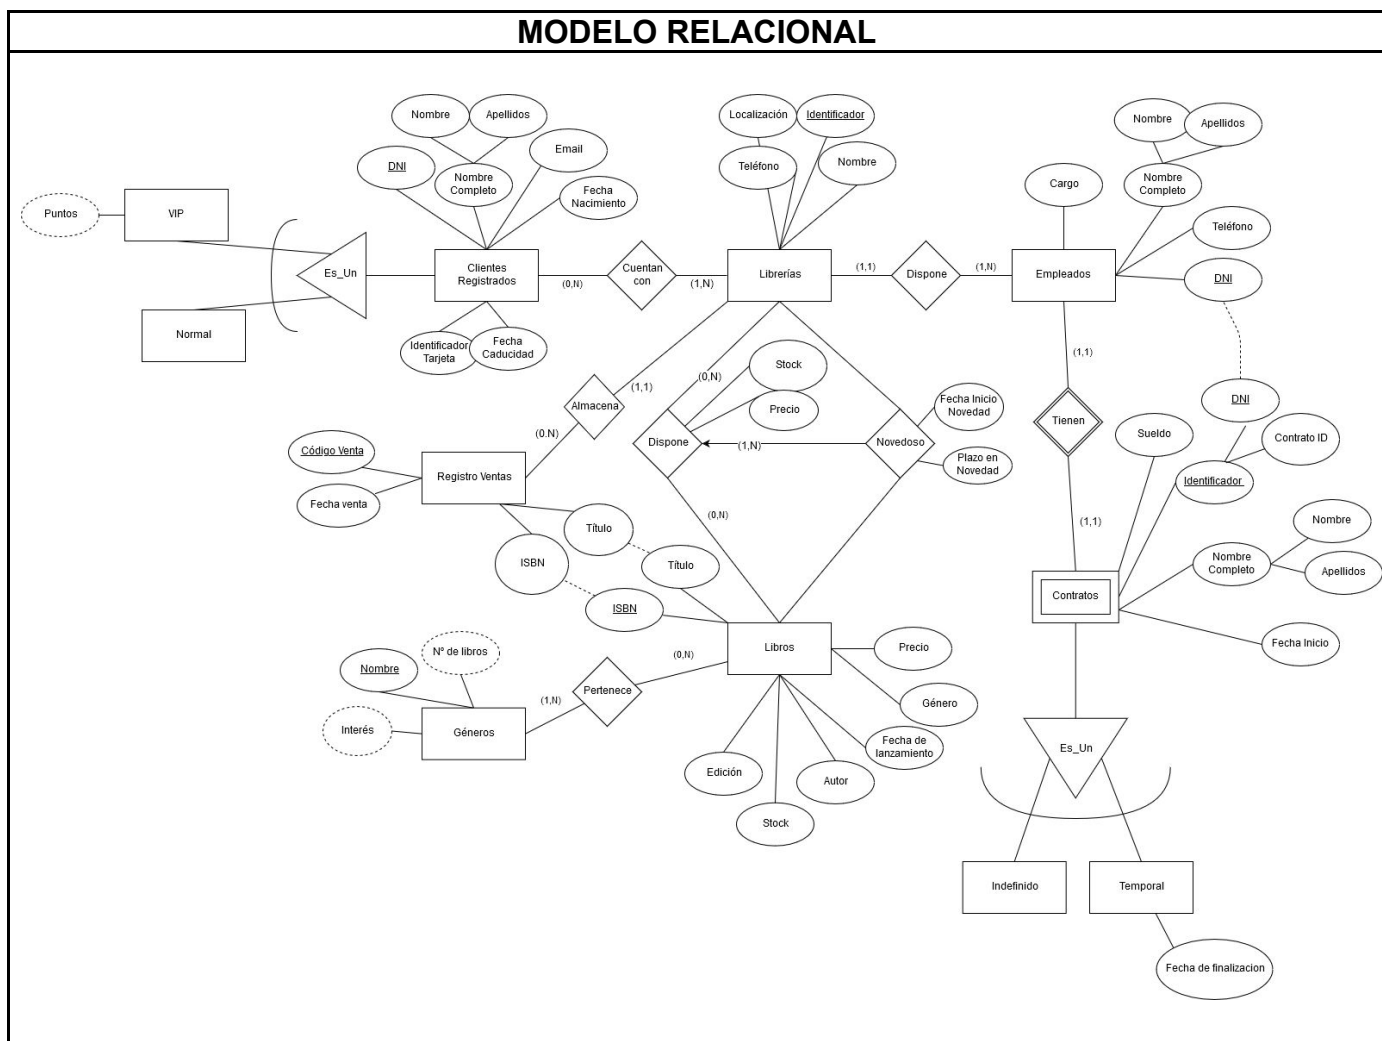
MODELO RELACIONAL

Nombre
Apellidos
DNI
Nombre Completo
Email
Fecha Nacimiento
Puntos
VIP
Es_Un
Clientes Registrados
Normal
Identificador Tarjeta
Fecha Caducidad
(0,N)
Cuentan con
(1,N)
Localización
Identificador
Teléfono
Nombre
Librerías
(1,1)
Dispone
(1,N)
Nombre
Apellidos
Nombre Completo
Cargo
Teléfono
Empleados
DNI
(1,1)
Tienen
DNI
Sueldo
Contrato ID
Identificador
(1,1)
Nombre
Nombre Completo
Apellidos
Contratos
Fecha Inicio
Es_Un
Indefinido
Temporal
Fecha de finalizacion
Almacena
(1,1)
(0.N)
Código Venta
Registro Ventas
Fecha venta
(0,N)
Stock
Precio
Dispone
(1,N)
Novedoso
Fecha Inicio Novedad
Plazo en Novedad
(0,N)
Título
ISBN
Título
ISBN
Libros
Precio
Género
Fecha de lanzamiento
Autor
Stock
Edición
(0,N)
Pertenece
(1,N)
Nombre
Nº de libros
Interés
Géneros